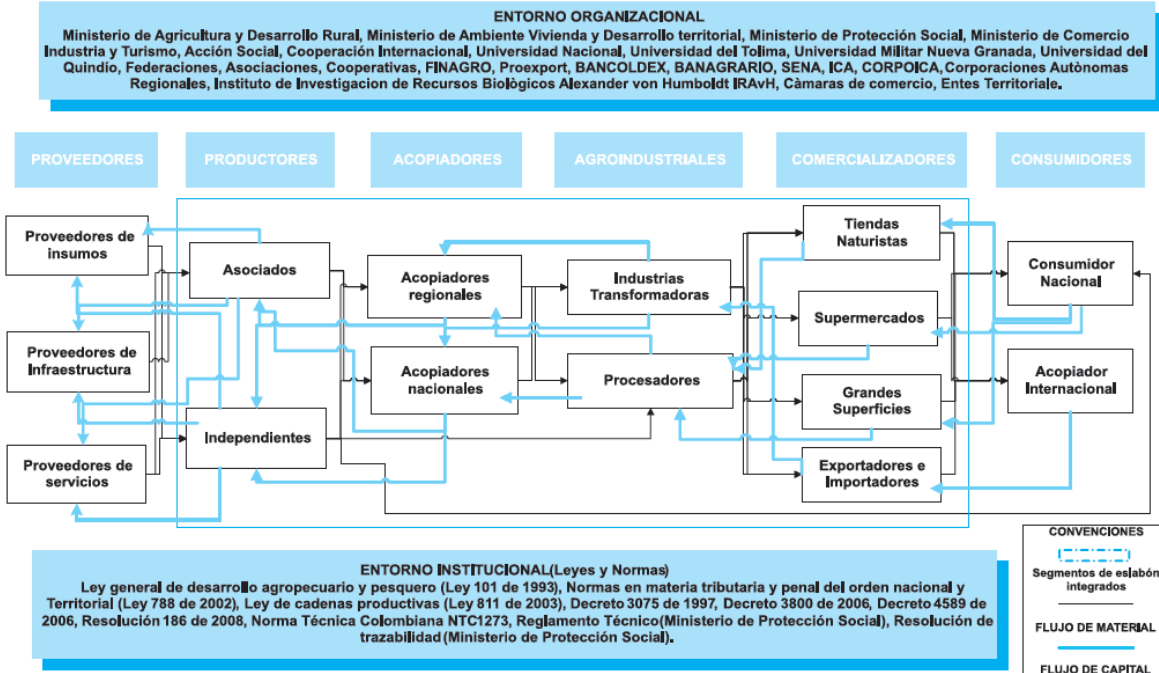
ENTORNO ORGANIZACIONAL
Ministerio de Agricultura y Desarrollo Rural, Ministerio de Ambiente Vivienda y Desarrollo territorial, Ministerio de Protección Social, Ministerio de Comercio Industria y Turismo, Acción Social, Cooperación Internacional, Universidad Nacional, Universidad del Tolima, Universidad Militar Nueva Granada, Universidad del Quindio, Federaciones, Asociaciones, Cooperativas, FINAGRO, Proexport, BANCOLDEX, BANAGRARIO, SENA, ICA, CORPOICA,Corporaciones Autònomas Regionales, Instituto de Investigacion de Recursos Biològicos Alexander von Humboldt IRAvH, Càmaras de comercio, Entes Territoriale.

PROVEEDORES
PRODUCTORES
ACOPIADORES
AGROINDUSTRIALES
COMERCIALIZADORES
CONSUMIDORES

Proveedores de insumos
Proveedores de Infraestructura
Proveedores de servicios
Asociados
Independientes
Acopiadores regionales
Acopiadores nacionales
Industrias Transformadoras
Procesadores
Tiendas Naturistas
Supermercados
Grandes Superficies
Exportadores e Importadores
Consumidor Nacional
Acopiador Internacional

ENTORNO INSTITUCIONAL(Leyes y Normas)
Ley general de desarrollo agropecuario y pesquero (Ley 101 de 1993), Normas en materia tributaria y penal del orden nacional y Territorial (Ley 788 de 2002), Ley de cadenas productivas (Ley 811 de 2003), Decreto 3075 de 1997, Decreto 3800 de 2006, Decreto 4589 de 2006, Resolución 186 de 2008, Norma Técnica Colombiana NTC1273, Reglamento Técnico(Ministerio de Protección Social), Resolución de trazabilidad(Ministerio de Protección Social).

CONVENCIONES
Segmentos de eslabón integrados
FLUJO DE MATERIAL
FLUJO DE CAPITAL